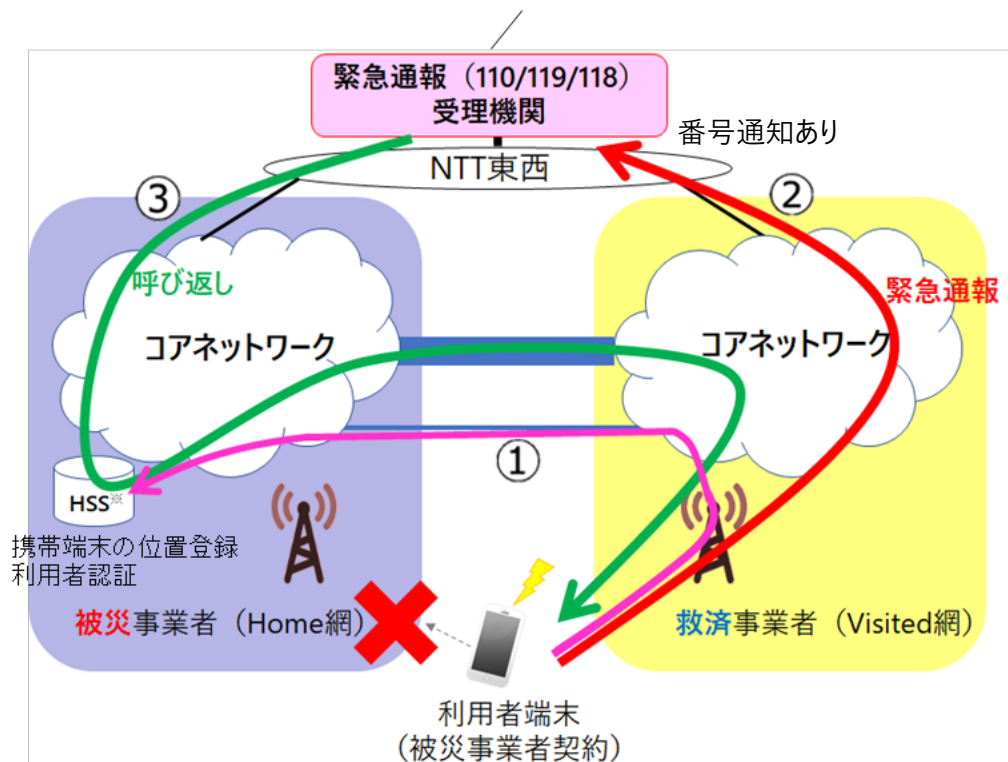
緊急通報（110/119/118）
受理機関

番号通知あり

NTT東西

③

②

呼び返し

緊急通報

コアネットワーク

コアネットワーク

①

HSS※

携帯端末の位置登録
利用者認証

被災事業者（Home網）

救済事業者（Visited網）

利用者端末
（被災事業者契約）